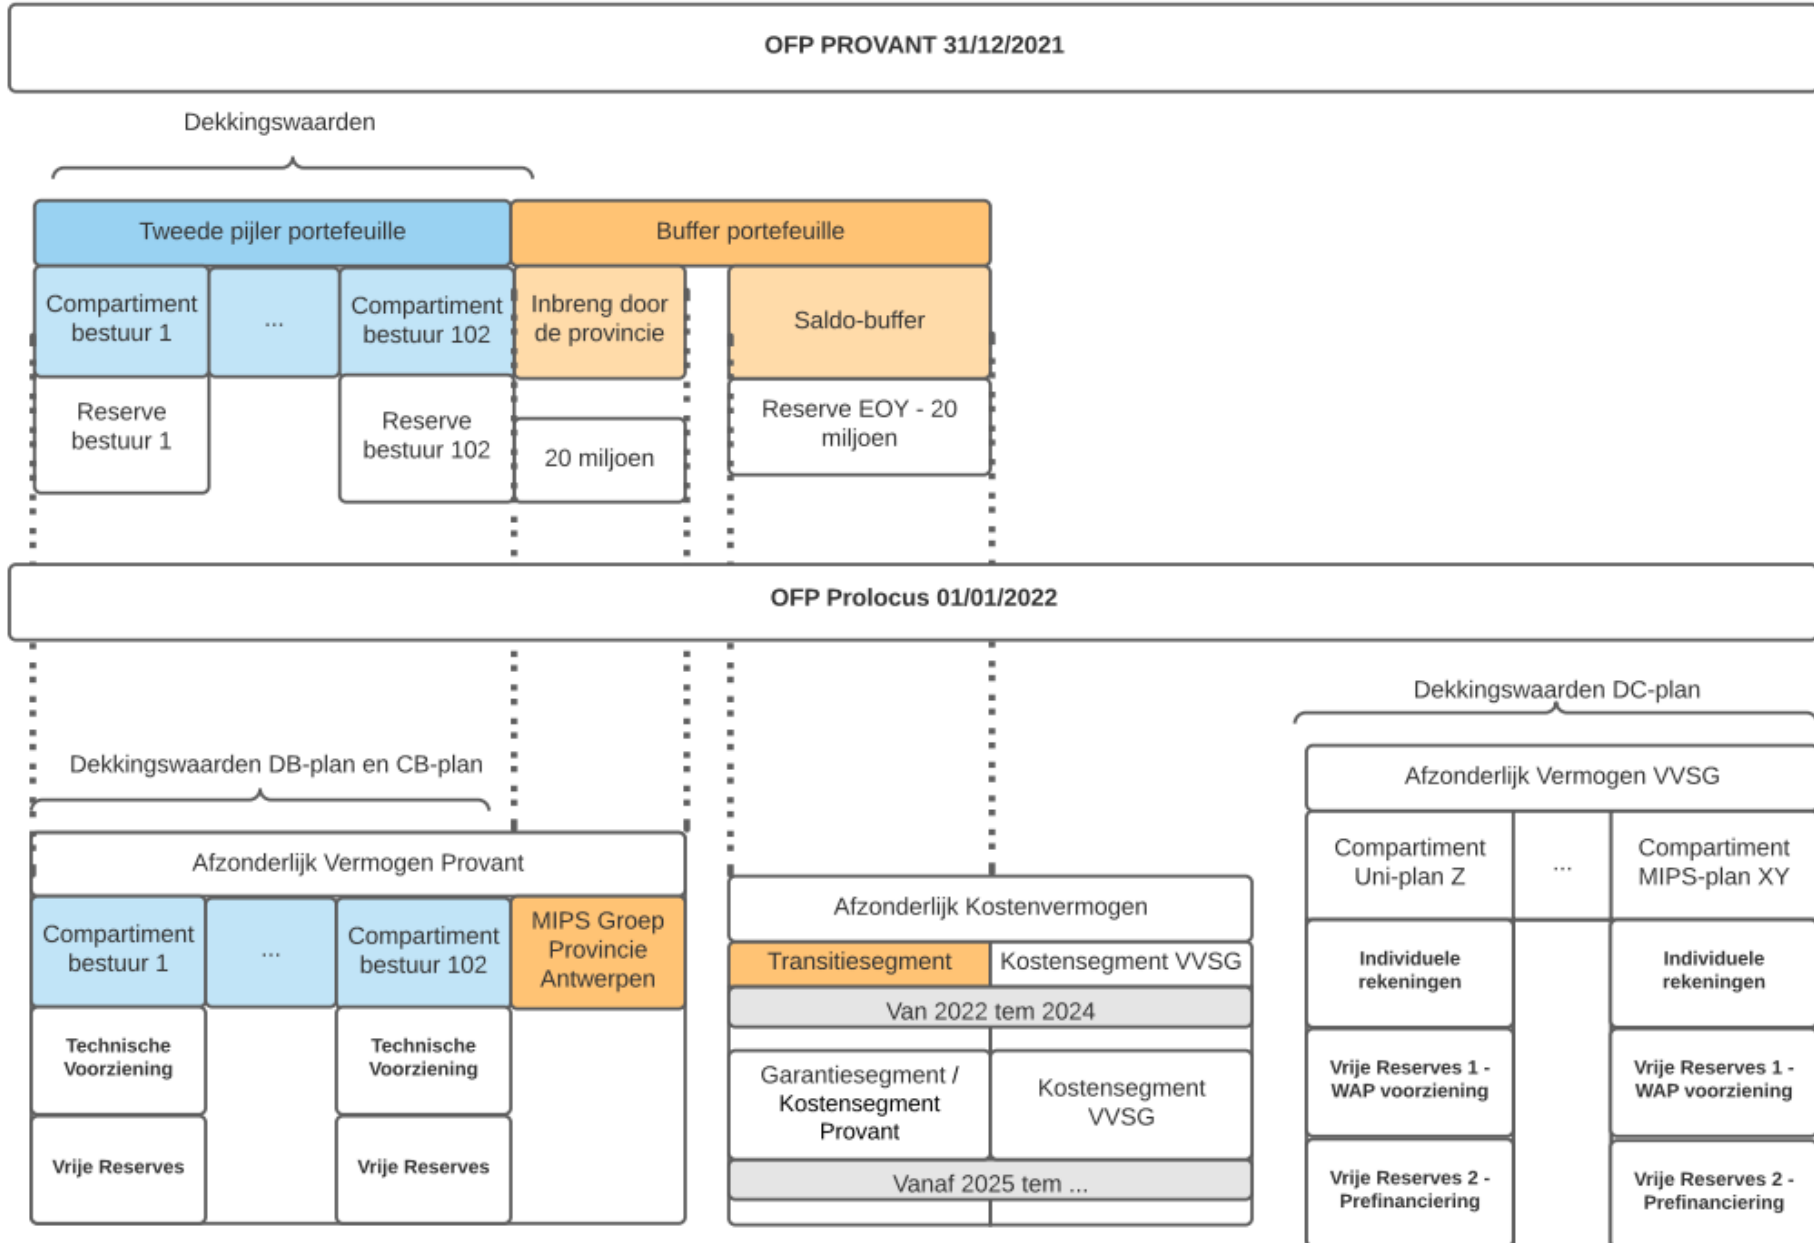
OFP PROVANT 31/12/2021

Dekkingswaarden

Tweede pijler portefeuille

Buffer portefeuille

Compartiment bestuur 1

...

Compartiment bestuur 102

Inbreng door de provincie

Saldo-buffer

Reserve bestuur 1

Reserve bestuur 102

20 miljoen

Reserve EOY - 20 miljoen

OFP Prolocus 01/01/2022

Dekkingswaarden DC-plan

Dekkingswaarden DB-plan en CB-plan

Afzonderlijk Vermogen VVSG

Compartiment Uni-plan Z

...

Compartiment MIPS-plan XY

Afzonderlijk Vermogen Provant

Compartiment bestuur 1

...

Compartiment bestuur 102

MIPS Groep Provincie Antwerpen

Afzonderlijk Kostenvermogen

Transitiesegment

Kostensegment VVSG

Van 2022 tem 2024

Individuele rekeningen

Individuele rekeningen

Technische Voorziening

Technische Voorziening

Garantiesegment / Kostensegment Provant

Kostensegment VVSG

Vrije Reserves 1 - WAP voorziening

Vrije Reserves 1 - WAP voorziening

Vrije Reserves

Vrije Reserves

Vanaf 2025 tem ...

Vrije Reserves 2 - Prefinanciering

Vrije Reserves 2 - Prefinanciering